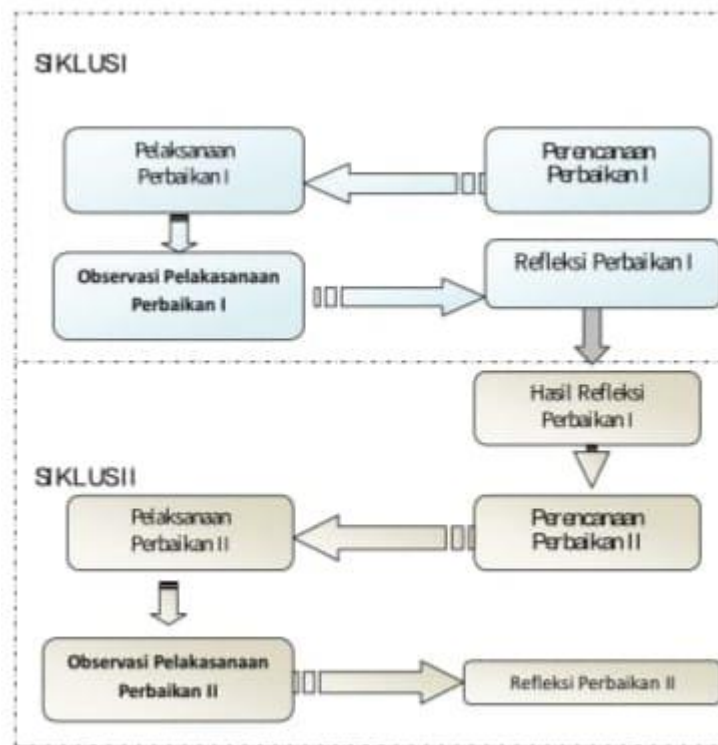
SIKLUS I

Perencanaan Perbaikan I

Pelaksanaan Perbaikan I

Observasi Pelakasanaan Perbaikan I

Refleksi Perbaikan I

Hasil Refleksi Perbaikan I

SIKLUS II

Perencanaan Perbaikan II

Pelaksanaan Perbaikan II

Observasi Pelakasanaan Perbaikan II

Refleksi Perbaikan II